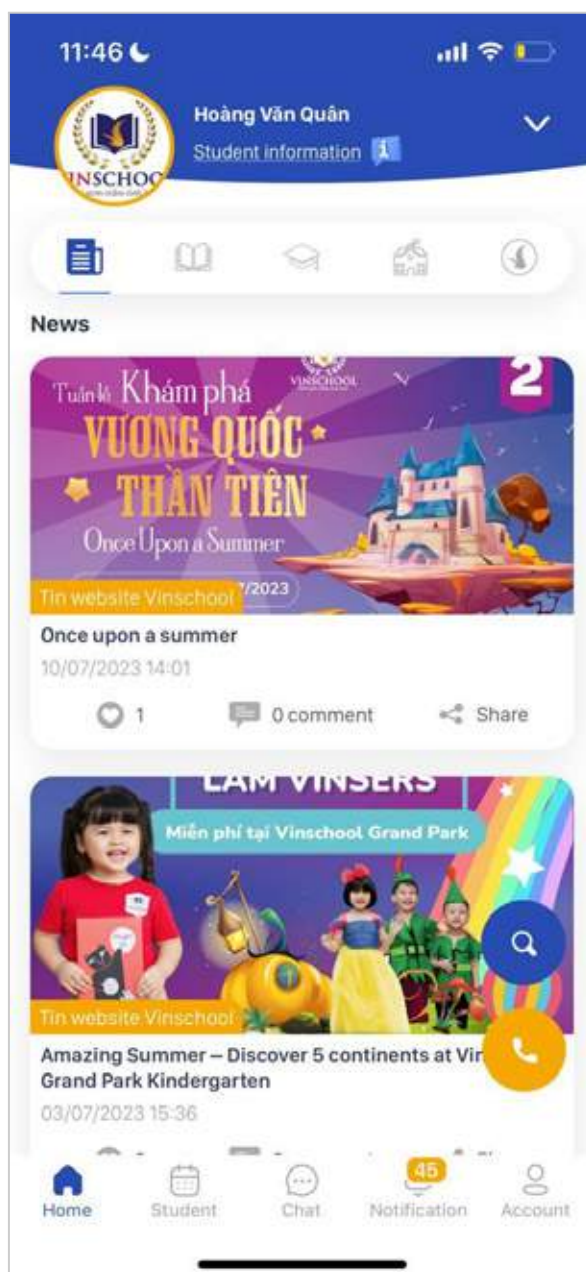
11:46

VINSCHOOL

Hoàng Văn Quân

Student information

News

VINSCHOOL

Tuần lễ Khám phá

VƯƠNG QUỐC THẦN TIÊN

Once Upon a Summer

2

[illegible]7/2023

Tin website Vinschool

Once upon a summer

10/07/2023 14:01

1

0 comment

Share

LÀM VINSERS

Miễn phí tại Vinschool Grand Park

Tin website Vinschool

Amazing Summer – Discover 5 continents at Vin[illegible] Grand Park Kindergarten

03/07/2023 15:36

Home

Student

Chat

45

Notification

Account